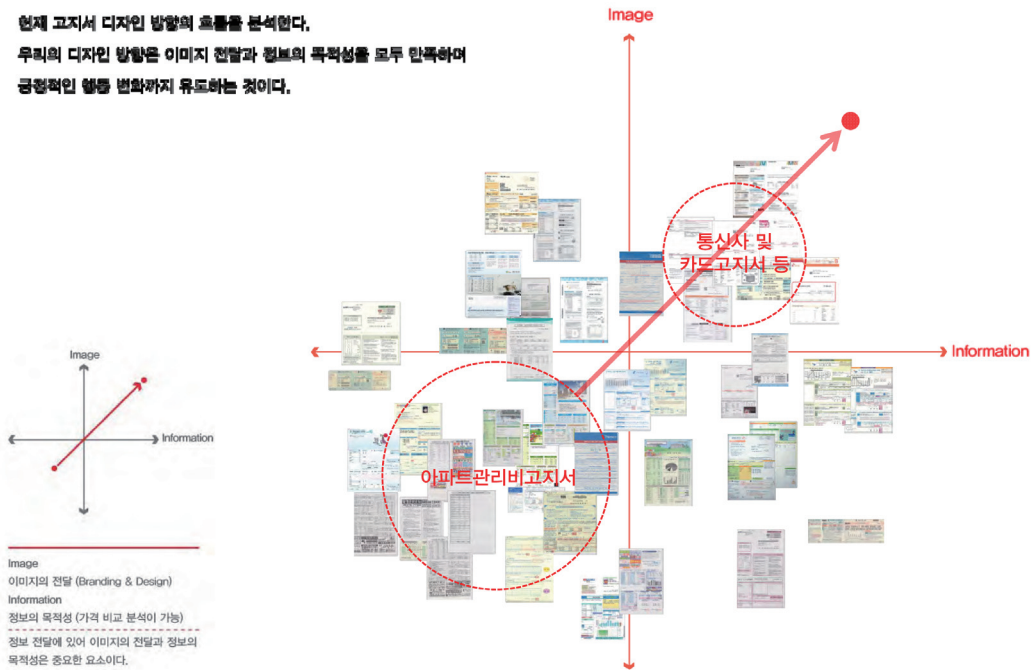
현재 고지서 디자인 방향의 흐름을 분석한다.
우리의 디자인 방향은 이미지 전달과 정보의 목적성을 모두 만족하여
긍정적인 행동 변화까지 유도하는 것이다.

Image

Information

통신사 및
카드고지서 등

아파트관리비고지서

Image

Information

Image
이미지의 전달 (Branding & Design)
Information
정보의 목적성 (가격 비교 분석이 가능)

정보 전달에 있어 이미지의 전달과 정보의 목적성은 중요한 요소이다.